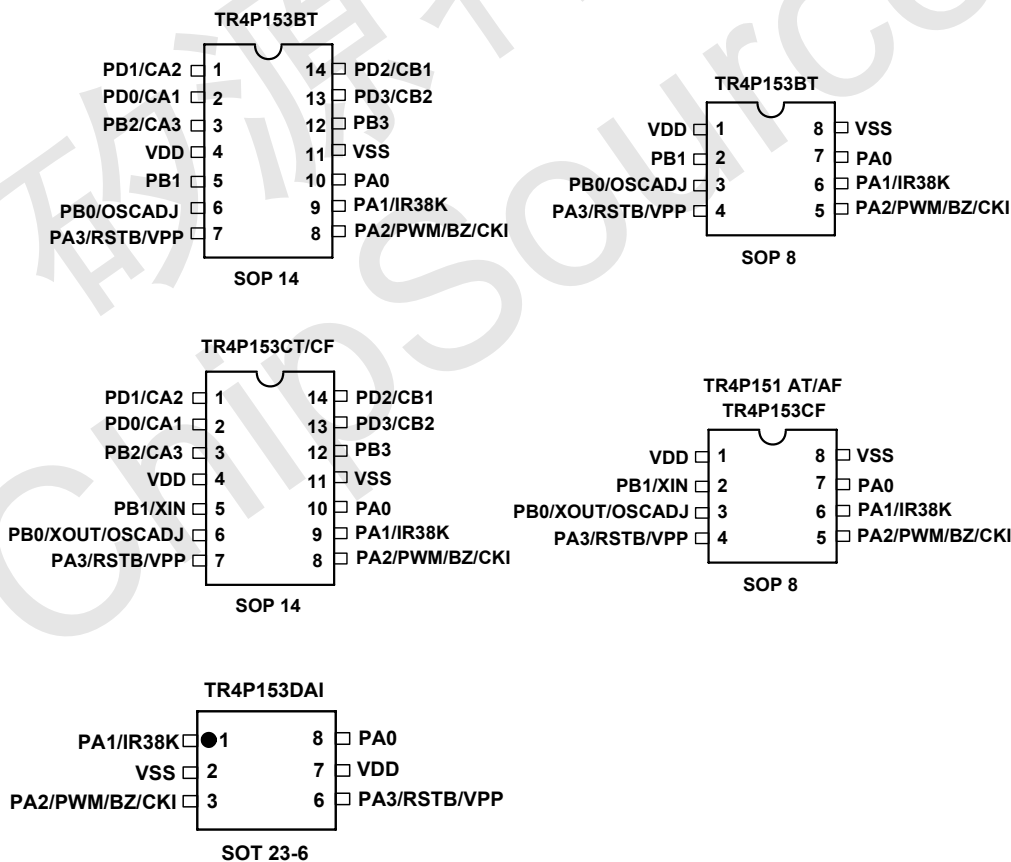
TR4P153BT

PD1/CA2 1
PD0/CA1 2
PB2/CA3 3
VDD 4
PB1 5
PB0/OSCADJ 6
PA3/RSTB/VPP 7
14 PD2/CB1
13 PD3/CB2
12 PB3
11 VSS
10 PA0
9 PA1/IR38K
8 PA2/PWM/BZ/CKI

SOP 14

TR4P153BT

VDD 1
PB1 2
PB0/OSCADJ 3
PA3/RSTB/VPP 4
8 VSS
7 PA0
6 PA1/IR38K
5 PA2/PWM/BZ/CKI

SOP 8

TR4P153CT/CF

PD1/CA2 1
PD0/CA1 2
PB2/CA3 3
VDD 4
PB1/XIN 5
PB0/XOUT/OSCADJ 6
PA3/RSTB/VPP 7
14 PD2/CB1
13 PD3/CB2
12 PB3
11 VSS
10 PA0
9 PA1/IR38K
8 PA2/PWM/BZ/CKI

SOP 14

TR4P151 AT/AF
TR4P153CF

VDD 1
PB1/XIN 2
PB0/XOUT/OSCADJ 3
PA3/RSTB/VPP 4
8 VSS
7 PA0
6 PA1/IR38K
5 PA2/PWM/BZ/CKI

SOP 8

TR4P153DAI

PA1/IR38K 1
VSS 2
PA2/PWM/BZ/CKI 3
8 PA0
7 VDD
6 PA3/RSTB/VPP

SOT 23-6